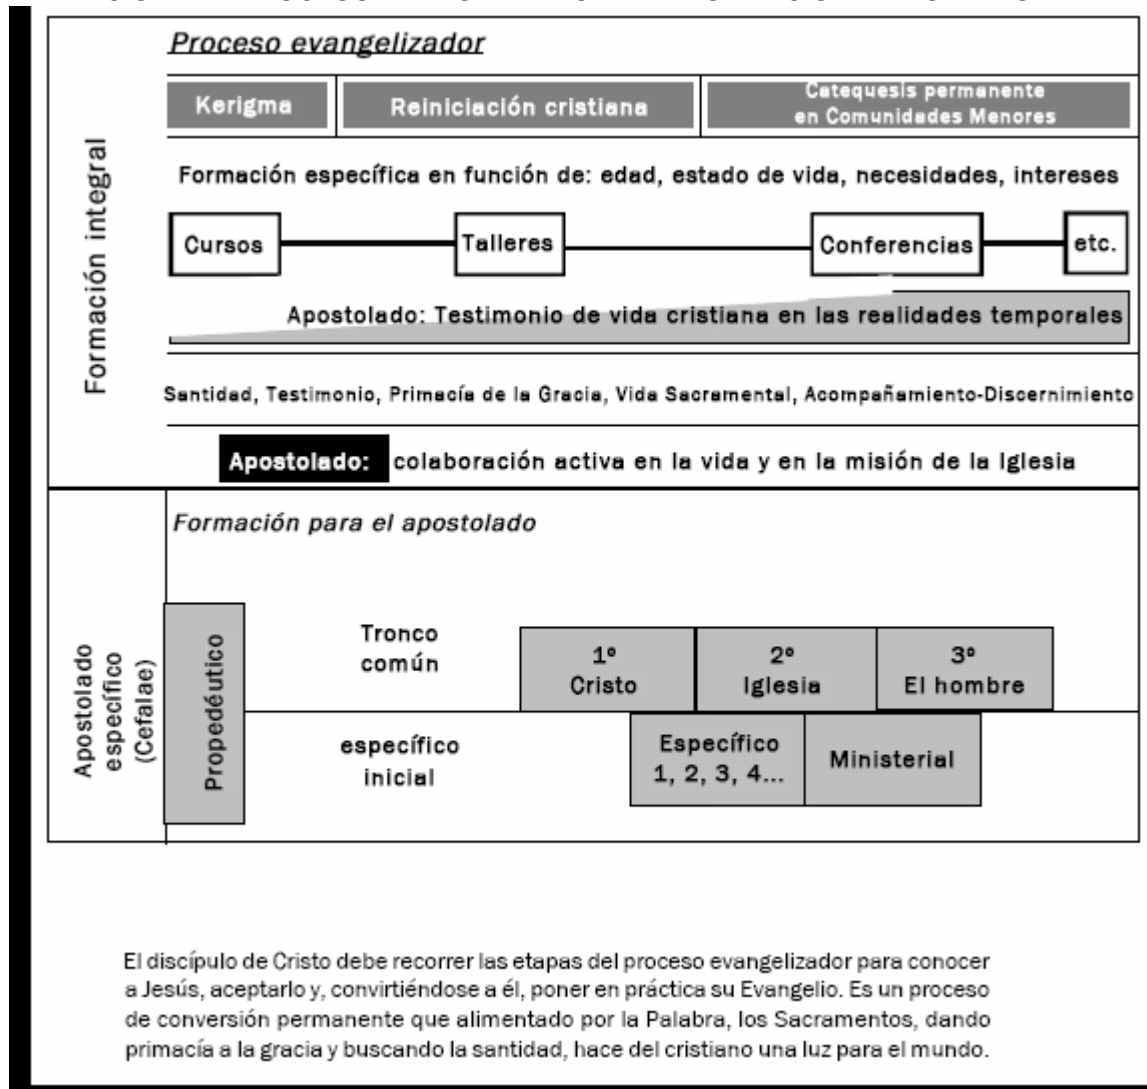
Formación integral

Proceso evangelizador

Kerigma

Reiniciación cristiana

Catequesis permanente en Comunidades Menores

Formación específica en función de: edad, estado de vida, necesidades, intereses

Cursos

Talleres

Conferencias

etc.

Apostolado: Testimonio de vida cristiana en las realidades temporales

Santidad, Testimonio, Primacía de la Gracia, Vida Sacramental, Acompañamiento-Discernimiento

Apostolado: colaboración activa en la vida y en la misión de la Iglesia

Apostolado específico (Cefalae)

Formación para el apostolado

Propedéutico

Tronco común

1º Cristo

2º Iglesia

3º El hombre

específico inicial

Específico 1, 2, 3, 4...

Ministerial

El discípulo de Cristo debe recorrer las etapas del proceso evangelizador para conocer a Jesús, aceptarlo y, convirtiéndose a él, poner en práctica su Evangelio. Es un proceso de conversión permanente que alimentado por la Palabra, los Sacramentos, dando primacía a la gracia y buscando la santidad, hace del cristiano una luz para el mundo.